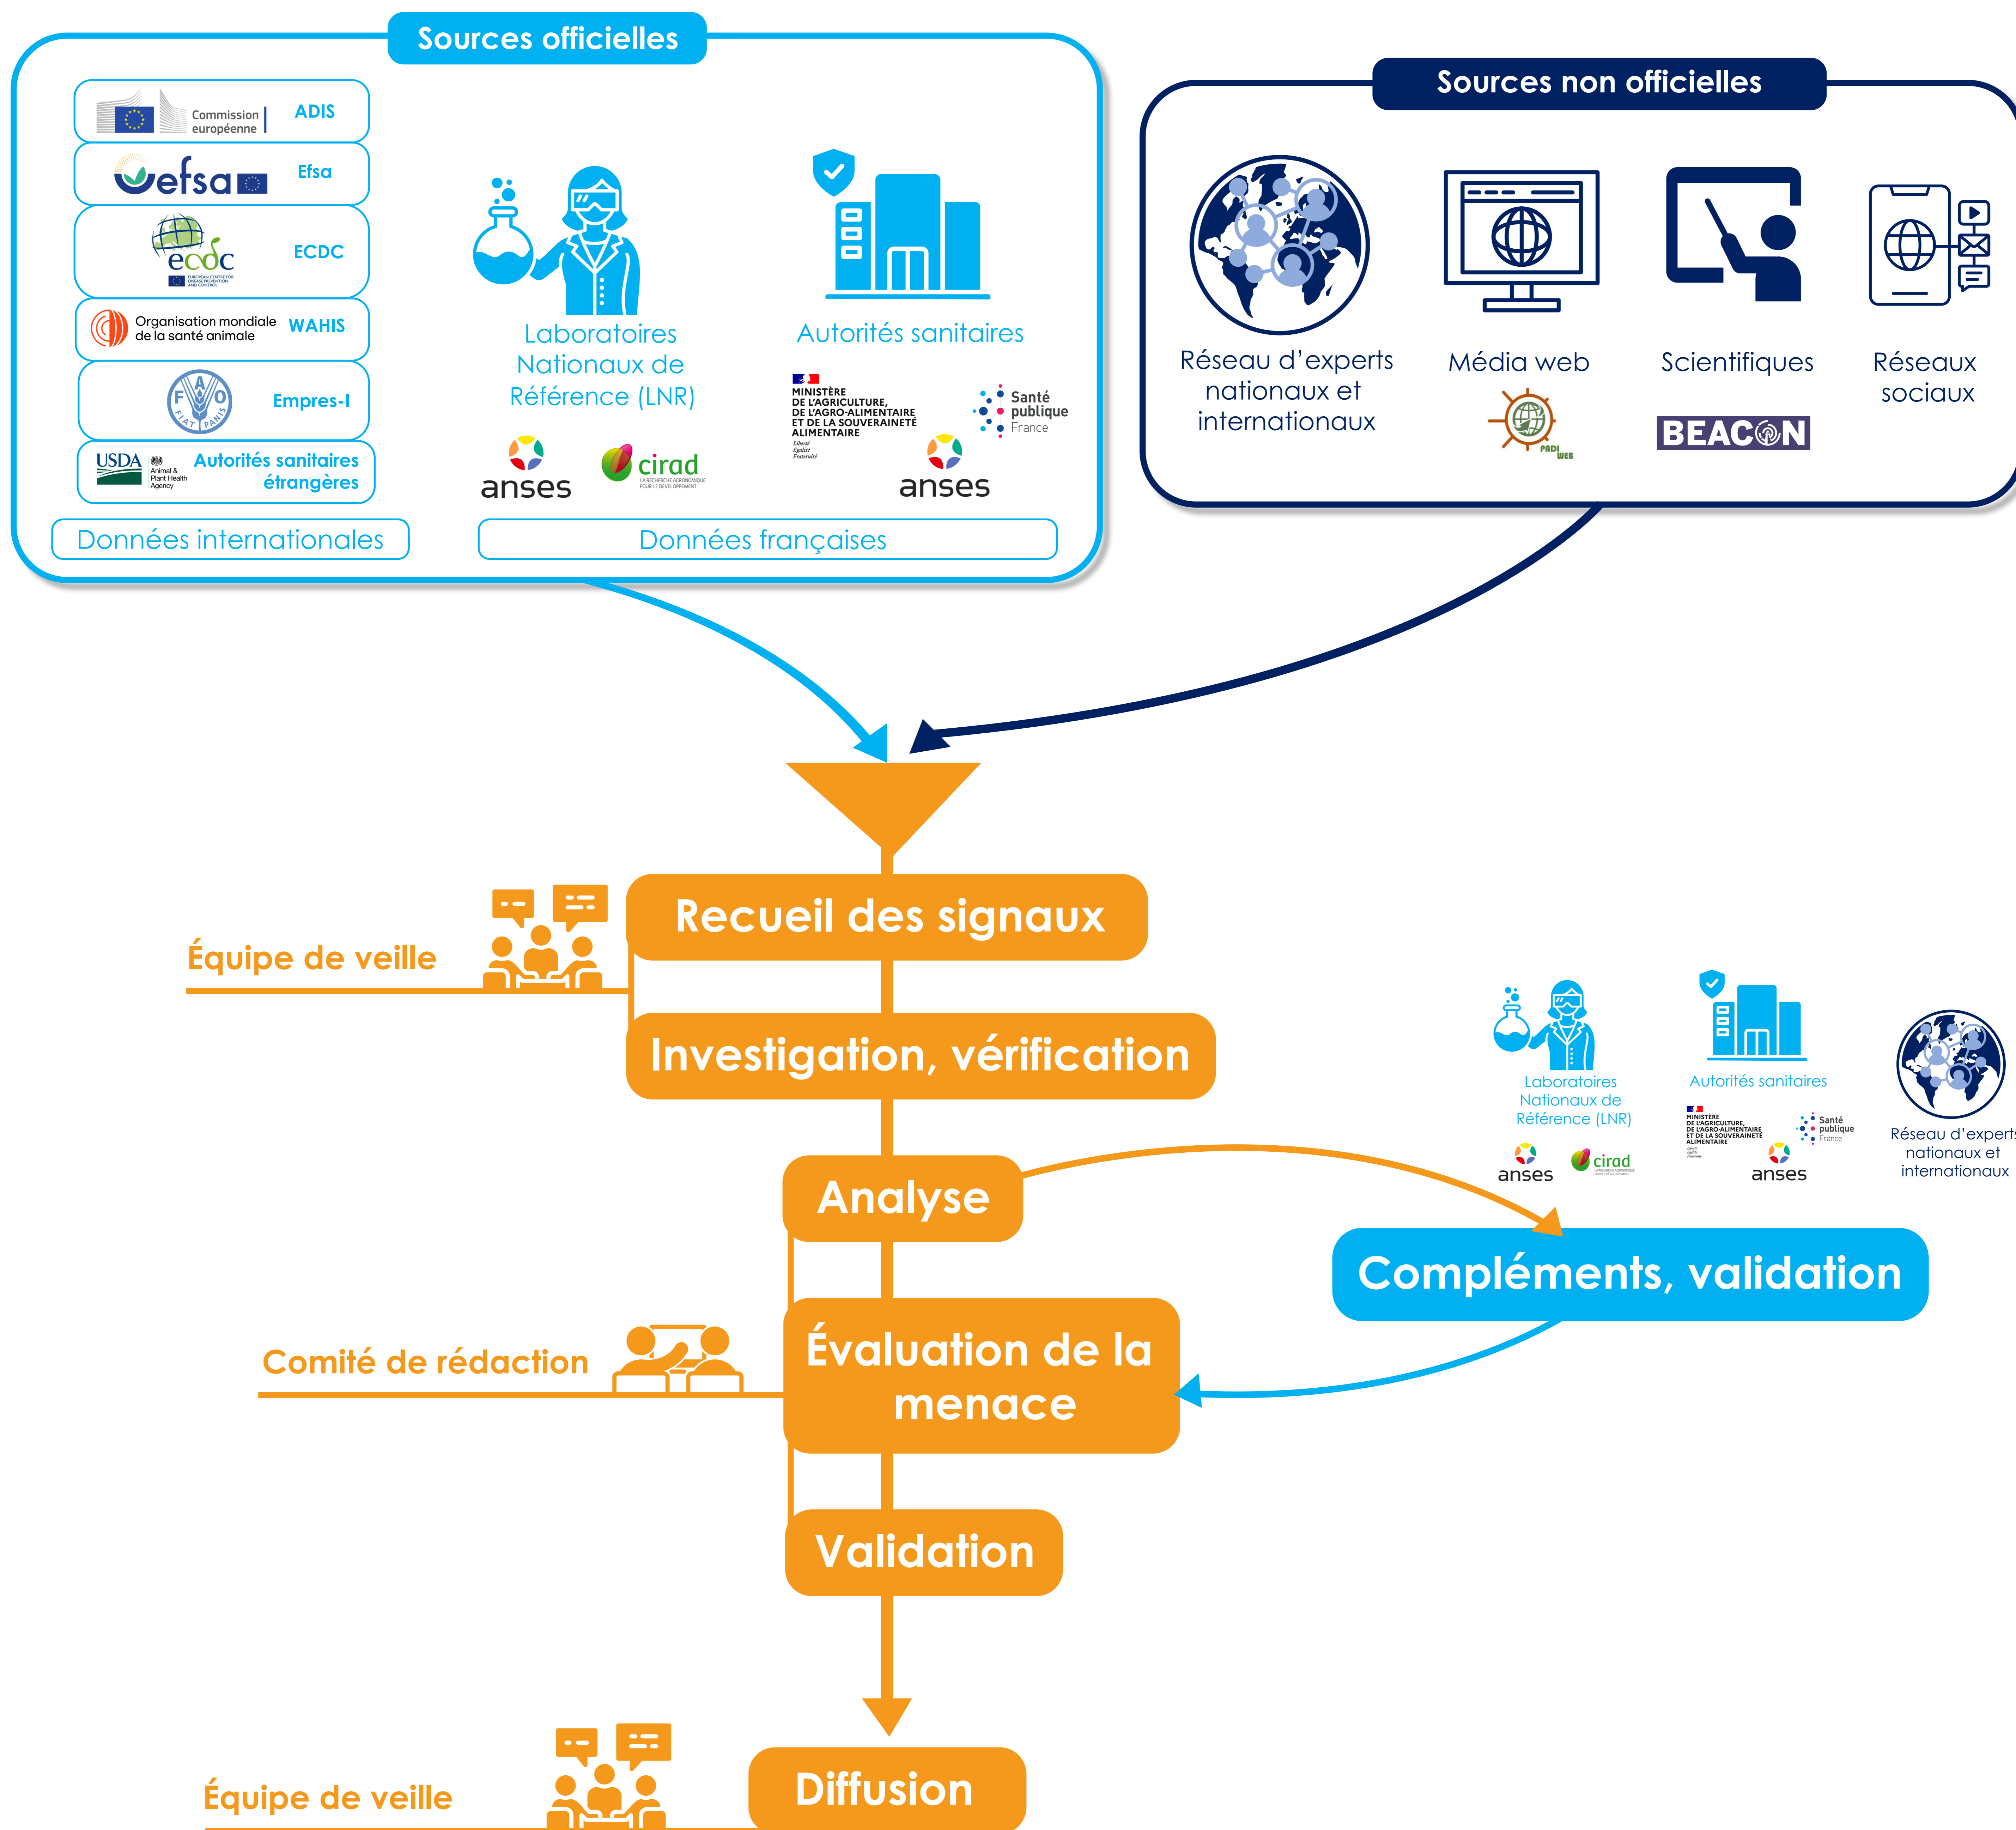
Sources officielles

Commission européenne ADIS
efsa Efsa
ecdc EUROPEAN CENTRE FOR DISEASE PREVENTION AND CONTROL ECDC
Organisation mondiale de la santé animale WAHIS
FAO FIAT PANIS Empres-I
USDA Animal & Plant Health Agency Autorités sanitaires étrangères

Données internationales

Laboratoires Nationaux de Référence (LNR)
anses cirad LA RECHERCHE AGRONOMIQUE POUR LE DÉVELOPPEMENT

Autorités sanitaires
MINISTÈRE DE L'AGRICULTURE, DE L'AGRO-ALIMENTAIRE ET DE LA SOUVERAINETÉ ALIMENTAIRE Liberté Égalité Fraternité
Santé publique France
anses

Données françaises

Sources non officielles

Réseau d'experts nationaux et internationaux
Média web
PADI WEB
Scientifiques
BEACON
Réseaux sociaux

Équipe de veille
Recueil des signaux
Investigation, vérification
Analyse
Laboratoires Nationaux de Référence (LNR)
anses cirad
Autorités sanitaires
MINISTÈRE DE L'AGRICULTURE, DE L'AGRO-ALIMENTAIRE ET DE LA SOUVERAINETÉ ALIMENTAIRE
Santé publique France
anses
Réseau d'experts nationaux et internationaux
Compléments, validation
Comité de rédaction
Évaluation de la menace
Validation
Équipe de veille
Diffusion